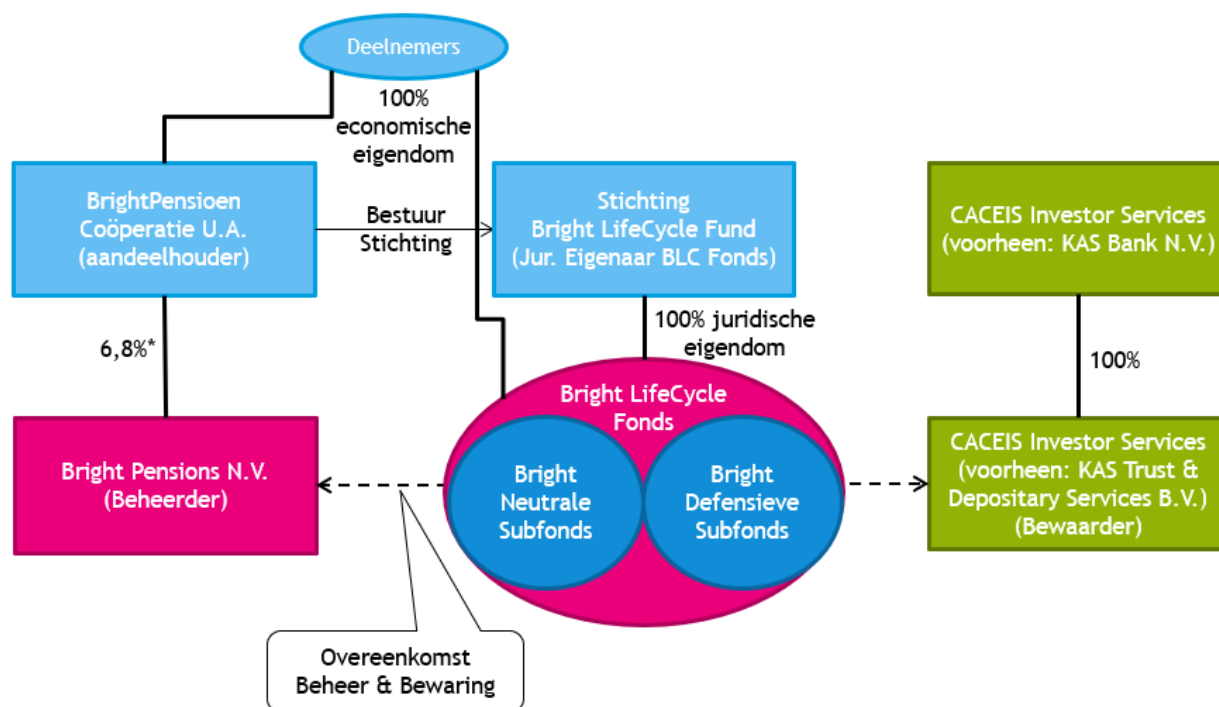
Deelnemers

100% economische eigendom

BrightPensioen Coöperatie U.A. (aandeelhouder)

Bestuur Stichting

Stichting Bright LifeCycle Fund (Jur. Eigenaar BLC Fonds)

CACEIS Investor Services (voorheen: KAS Bank N.V.)

6,8%*

100% juridische eigendom

100%

Bright Pensions N.V. (Beheerder)

Bright LifeCycle Fonds

Bright Neutrale Subfonds

Bright Defensieve Subfonds

CACEIS Investor Services (voorheen: KAS Trust & Depositary Services B.V.) (Bewaarder)

Overeenkomst Beheer & Bewaring